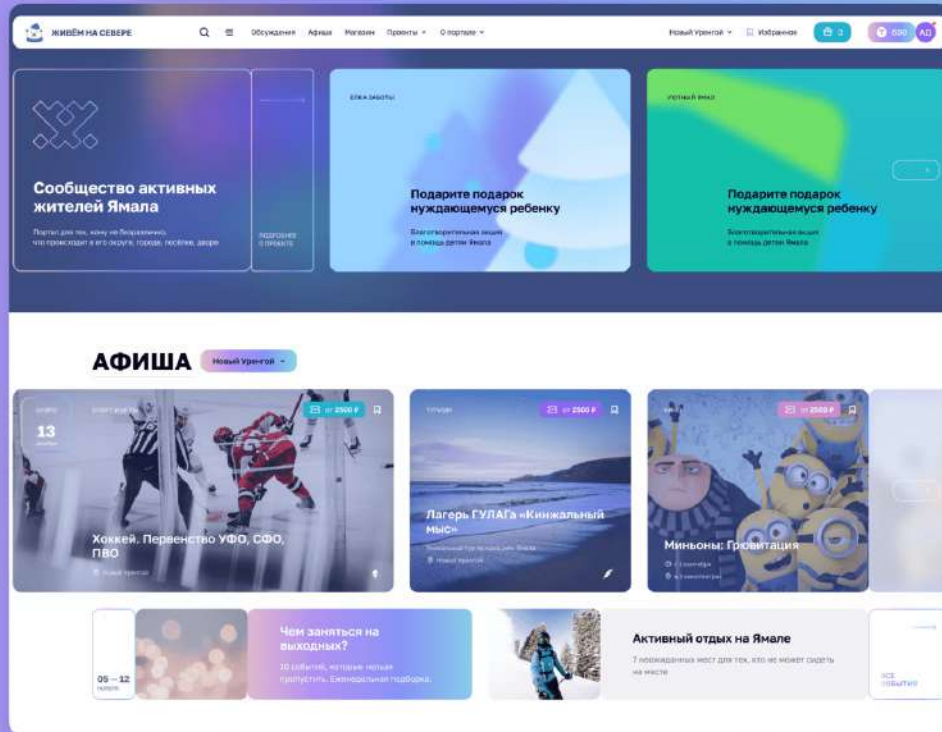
ЖИВЁМ НА СЕВЕРЕ

Обсуждения Афиша Магазин Проекты Опортале

Новый Уренгой Избранное 0 AD

Сообщество активных жителей Ямала

Портал для тех, кому не безразлично, что происходит в его округе, городе, посёлке, дворе

Подробнее о проекте

ЕЛКА ЗАБОТЫ

Подарите подарок нуждающемуся ребенку

Благотворительная акция в помощь детям Ямала

УЮТНЫЙ ЯМАЛ

Подарите подарок нуждающемуся ребенку

Благотворительная акция в помощь детям Ямала

АФИША Новый Уренгой

13

Хоккей. Первенство УФО, СФО, ПВО

от 2500 ₽

Лагерь ГУЛАГа «Кинжальный мыс»

от 2500 ₽

Миньоны: Гровитация

от 2500 ₽

05 — 12

Чем заняться на выходных?

10 событий, которые нельзя пропустить. Еженедельная подборка.

Активный отдых на Ямале

7 неожиданных мест для тех, кто не может сидеть на месте

Все события